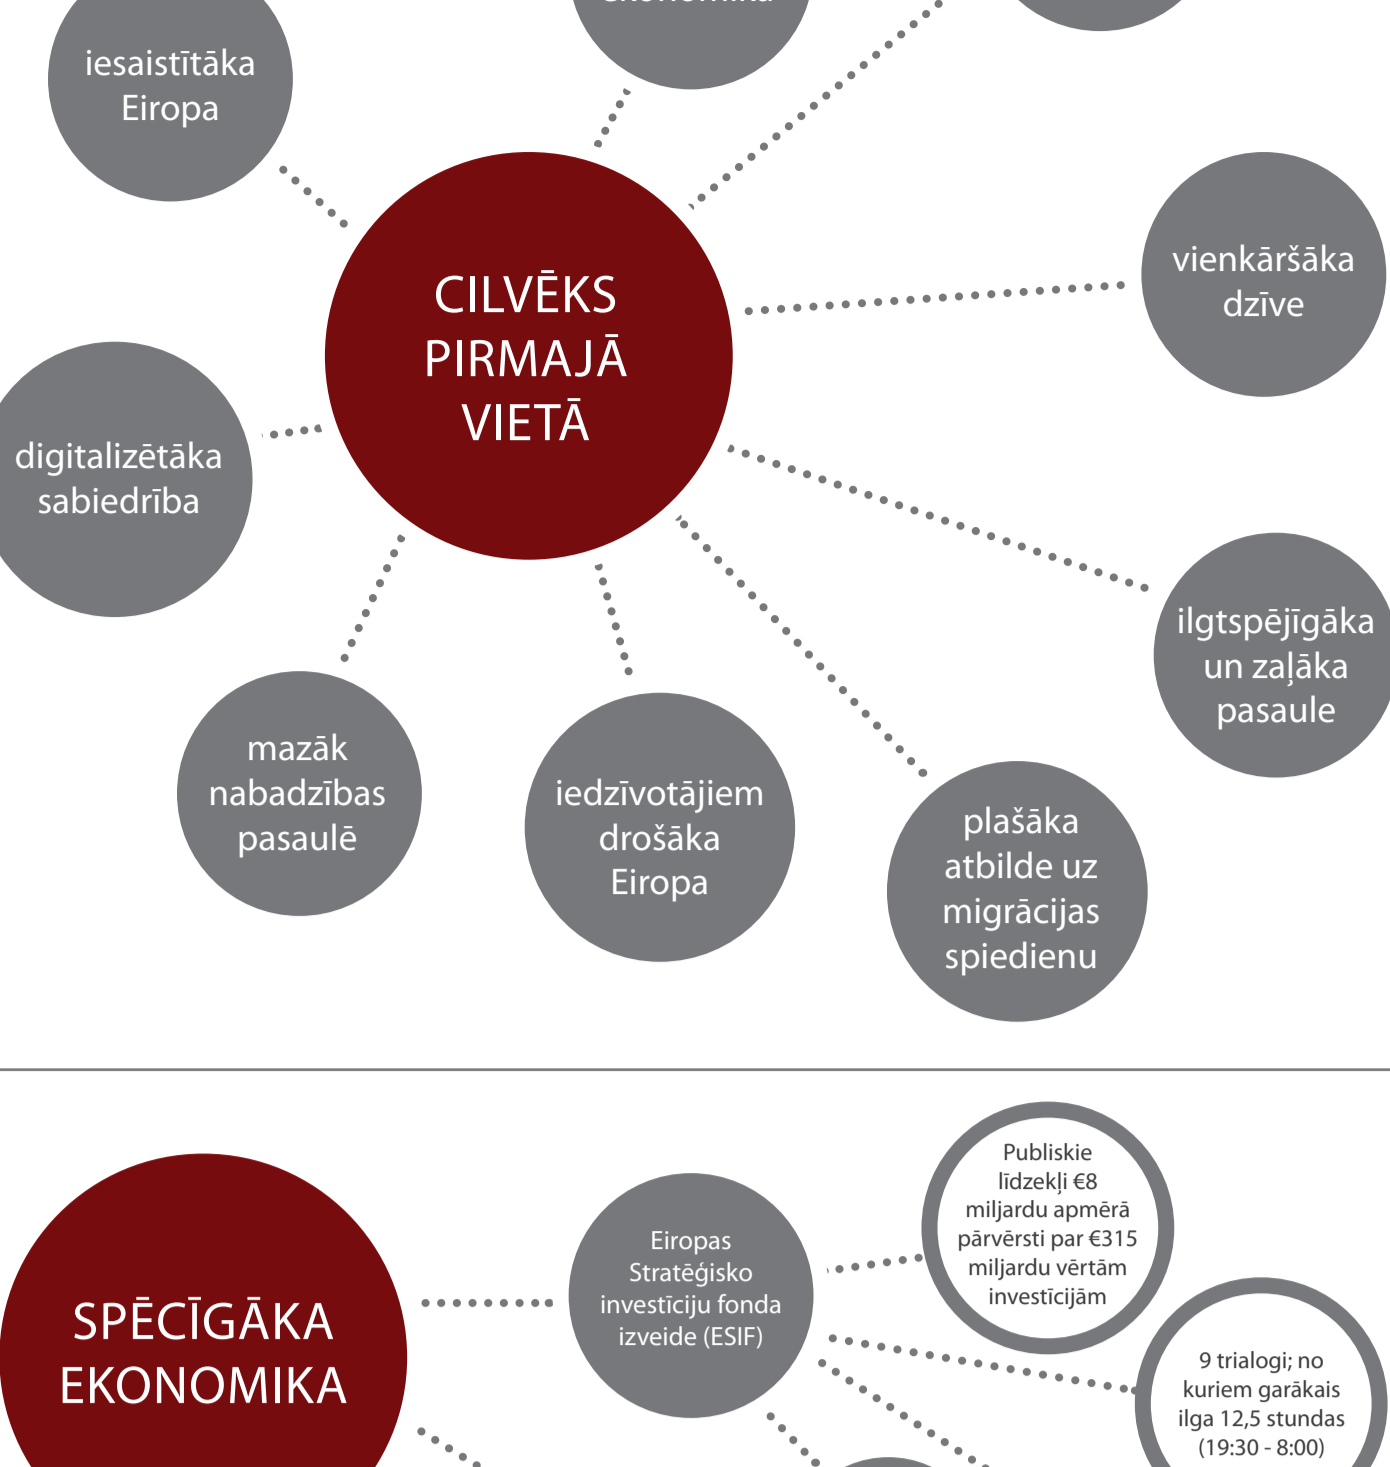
iesaistītāka Eiropa

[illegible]

CILVĒKS PIRMAJĀ VIETĀ

vienkāršāka dzīve

digitalizētāka sabiedrība

ilgtspējīgāka un zaļāka pasaule

mazāk nabadzības pasaulē

iedzīvotājiem drošāka Eiropa

plašāka atbilde uz migrācijas spiedienu

SPĒCĪGĀKA EKONOMIKA

Eiropas Stratēģisko investīciju fonda izveide (ESIF)

Publiskie līdzekļi €8 miljardu apmērā pārvērsti par €315 miljardu vērtām investīcijām

9 trialogi; no kuriem garākais ilga 12,5 stundas (19:30 - 8:00)